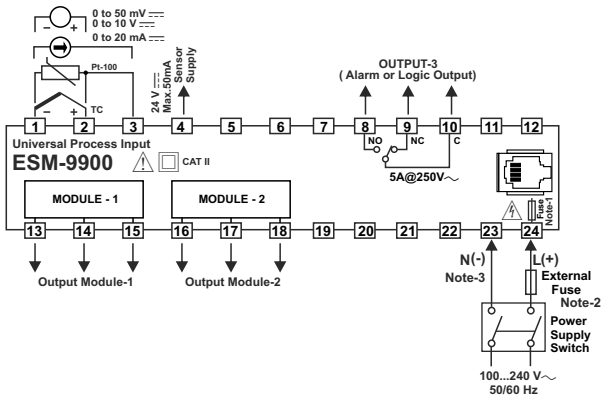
0 to 50 mV ⎓
0 to 10 V ⎓
0 to 20 mA ⎓
Pt-100
TC
24 V ⎓ Max. 50mA Sensor Supply

OUTPUT-3
( Alarm or Logic Output)

1 2 3 4 5 6 7 8 9 10 11 12

NO NC C

Universal Process Input
ESM-9900
CAT II

5A@250V∼

MODULE - 1
MODULE - 2

Fuse Note-1

13 14 15 16 17 18 19 20 21 22 23 24

Output Module-1
Output Module-2

N(-)
Note-3
L(+)
External Fuse
Note-2

Power Supply Switch

100...240 V∼
50/60 Hz